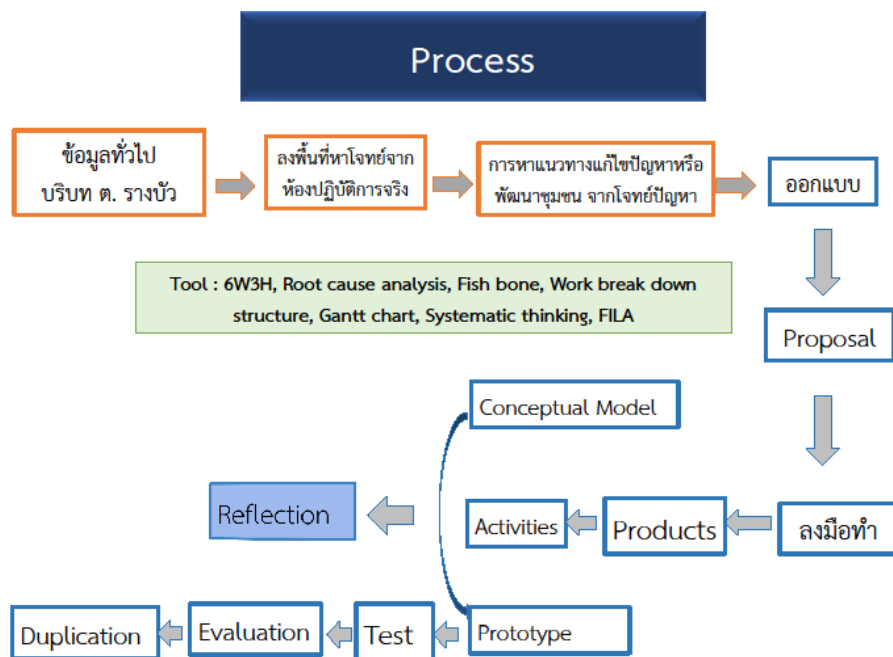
Process

ข้อมูลทั่วไป
บริบท ต. รางบัว

ลงพื้นที่หาโจทย์จาก
ห้องปฏิบัติการจริง

การหาแนวทางแก้ไขปัญหาหรือ
พัฒนาชุมชน จากโจทย์ปัญหา

ออกแบบ

Tool : 6W3H, Root cause analysis, Fish bone, Work break down structure, Gantt chart, Systematic thinking, FILA

Proposal

Conceptual Model

Reflection

Activities

Products

ลงมือทำ

Duplication

Evaluation

Test

Prototype